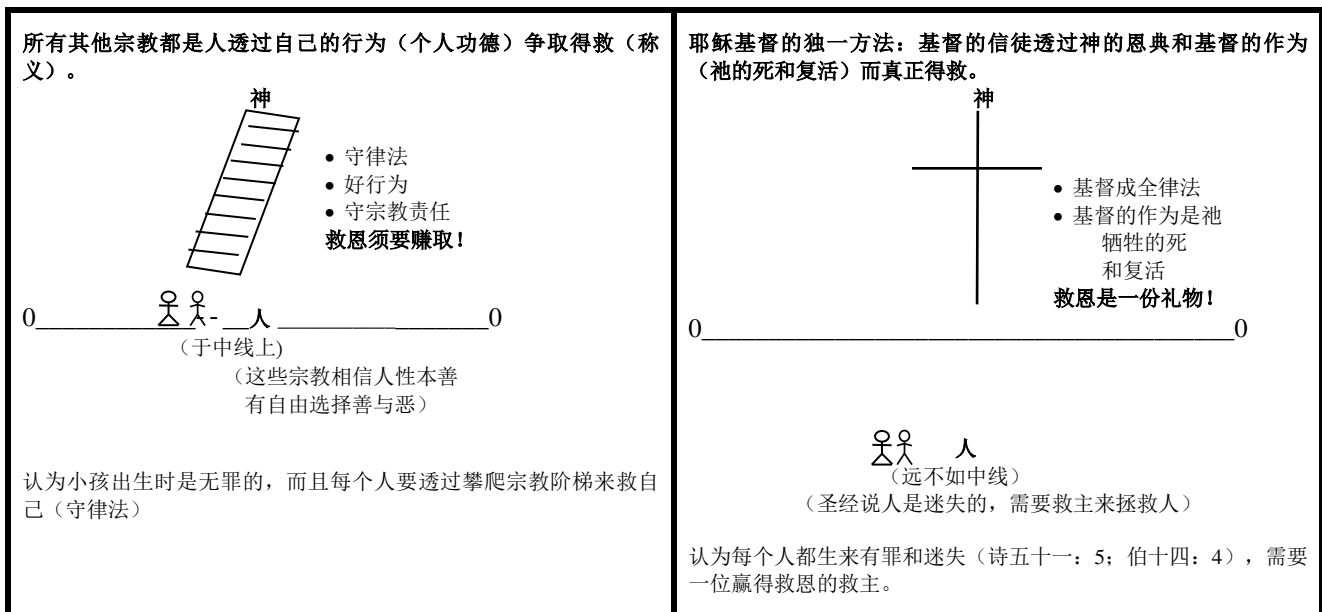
所有其他宗教都是人透过自己的行为（个人功德）争取得救（称义）。

神

• 守律法
• 好行为
• 守宗教责任
救恩须要赚取！

0__________ - __人 ________________0
（于中线上)
（这些宗教相信人性本善有自由选择善与恶）

认为小孩出生时是无罪的，而且每个人要透过攀爬宗教阶梯来救自己（守律法）

耶稣基督的独一方法：基督的信徒透过神的恩典和基督的作为（祂的死和复活）而真正得救。

神

• 基督成全律法
• 基督的作为是祂牺牲的死和复活
救恩是一份礼物！

0________________________________________0

人
（远不如中线）
（圣经说人是迷失的，需要救主来拯救人）

认为每个人都生来有罪和迷失（诗五十一：5；伯十四：4），需要一位赢得救恩的救主。